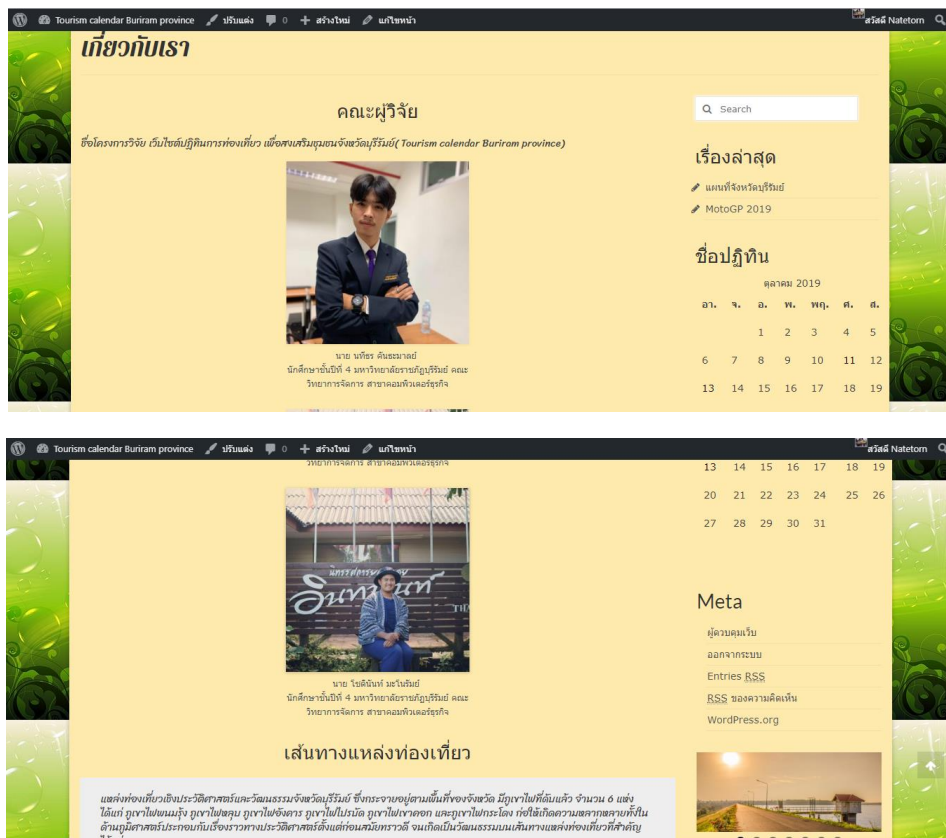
Tourism calendar Buriram province ปรับแต่ง 0 + สร้างใหม่ แก้ไขหน้า สวัสดี Natetorn

เกี่ยวกับเรา

คณะผู้วิจัย

ชื่อโครงการวิจัย เว็บไซต์ปฏิทินการท่องเที่ยว เพื่อส่งเสริมชุมชนจังหวัดบุรีรัมย์( Tourism calendar Buriram province)

นาย นทีธร คันธะมาลย์
นักศึกษาชั้นปีที่ 4 มหาวิทยาลัยราชภัฏบุรีรัมย์ คณะวิทยาการจัดการ สาขาคอมพิวเตอร์ธุรกิจ

Search

เรื่องล่าสุด

แผนที่จังหวัดบุรีรัมย์

MotoGP 2019

ชื่อปฏิทิน

ตุลาคม 2019

| อา. | จ. | อ. | พ. | พฤ. | ศ. | ส. |
|---|---|---|---|---|---|---|
| | | 1 | 2 | 3 | 4 | 5 |
| 6 | 7 | 8 | 9 | 10 | 11 | 12 |
| 13 | 14 | 15 | 16 | 17 | 18 | 19 |
| 20 | 21 | 22 | 23 | 24 | 25 | 26 |
| 27 | 28 | 29 | 30 | 31 | | |

Tourism calendar Buriram province ปรับแต่ง 0 + สร้างใหม่ แก้ไขหน้า สวัสดี Natetorn

วิทยาการจัดการ สาขาคอมพิวเตอร์ธุรกิจ

นาย โชคินันท์ มะโนรัมย์
นักศึกษาชั้นปีที่ 4 มหาวิทยาลัยราชภัฏบุรีรัมย์ คณะวิทยาการจัดการ สาขาคอมพิวเตอร์ธุรกิจ

Meta

ผู้ควบคุมเว็บ

ออกจากระบบ

Entries RSS

RSS ของความคิดเห็น

WordPress.org

เส้นทางแหล่งท่องเที่ยว

แหล่งท่องเที่ยวเชิงประวัติศาสตร์และวัฒนธรรมจังหวัดบุรีรัมย์ ซึ่งกระจายอยู่ตามพื้นที่ของจังหวัด มีภูเขาไฟที่ดับแล้ว จำนวน 6 แห่ง ได้แก่ ภูเขาไฟพนมรุ้ง ภูเขาไฟอังคาร ภูเขาไฟไปรบัด ภูเขาไฟเขาคอก และภูเขาไฟกระโดง ก่อให้เกิดความหลากหลายทั้งในด้านภูมิศาสตร์ประกอบกับเรื่องราวทางประวัติศาสตร์ตั้งแต่ก่อนสมัยทราวดี จนเกิดเป็นวัฒนธรรมบนเส้นทางแหล่งท่องเที่ยวที่สำคัญ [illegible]